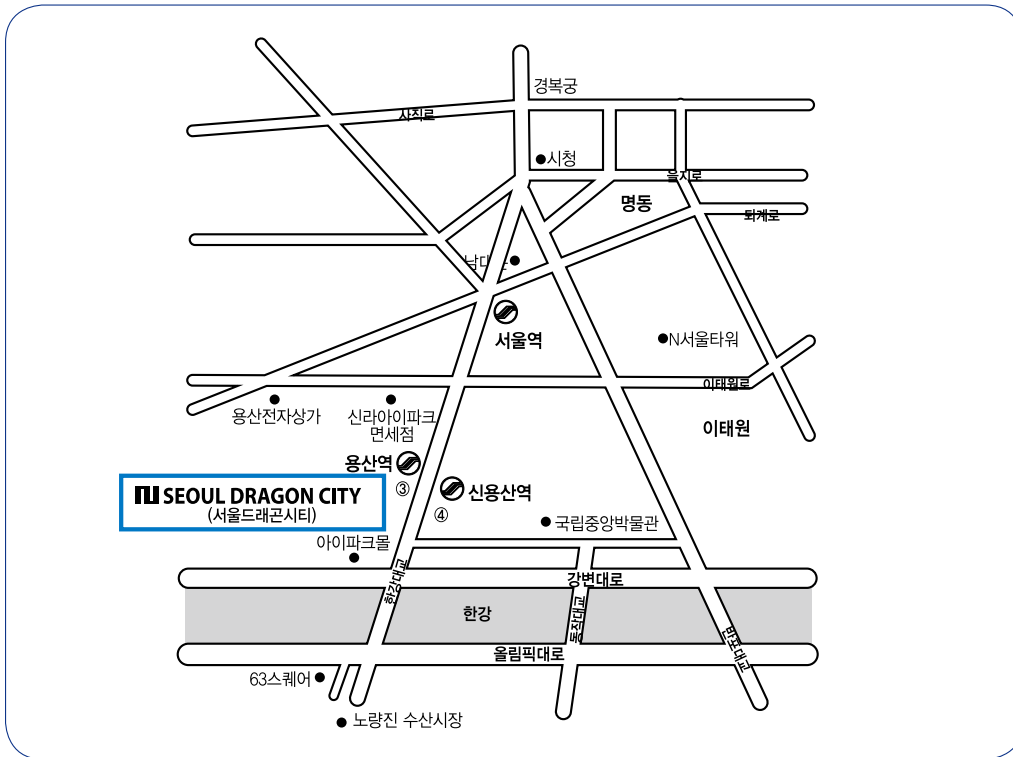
경복궁

사직로

시청

을지로

명동

퇴계로

남대문

서울역

N서울타워

이태원로

용산전자상가

신라아이파크 면세점

이태원

용산역

③

신용산역

④

SEOUL DRAGON CITY (서울드래곤시티)

국립중앙박물관

아이파크몰

한강대교

강변대로

한강

동작대교

반포대교

올림픽대로

63스퀘어

노량진 수산시장